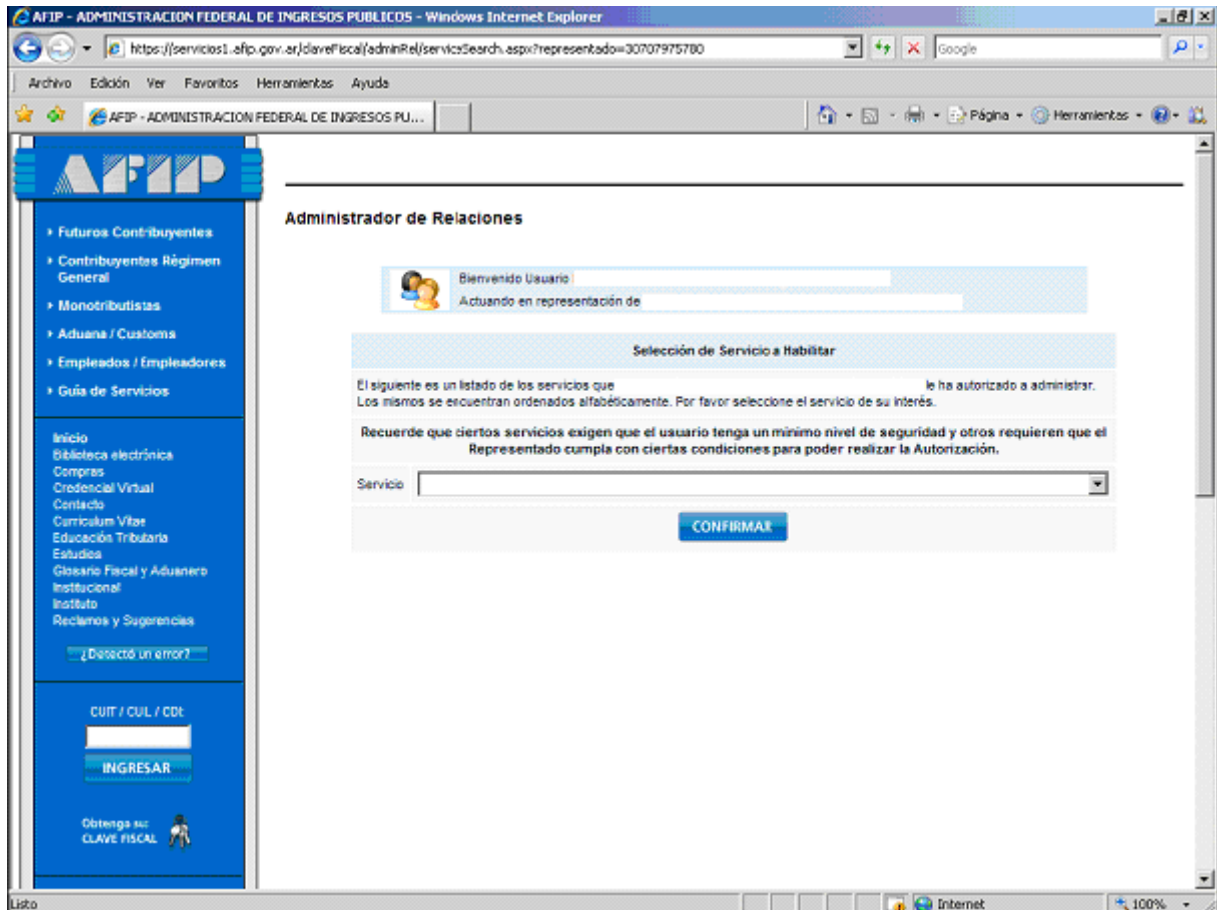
AFIP - ADMINISTRACION FEDERAL DE INGRESOS PUBLICOS - Windows Internet Explorer

https://servicios1.afip.gov.ar/claveFiscal/adminRel/serviceSearch.aspx?representado=30707975780

Google

Archivo Edición Ver Favoritos Herramientas Ayuda

AFIP - ADMINISTRACION FEDERAL DE INGRESOS PU...

Página Herramientas

AFIP

Futuros Contribuyentes
Contribuyentes Régimen General
Monotributistas
Aduana / Customs
Empleados / Empleadores
Guía de Servicios

Inicio
Biblioteca electrónica
Compras
Credencial Virtual
Contacto
Curriculum Vitae
Educación Tributaria
Estudios
Glosario Fiscal y Aduanero
Institucional
Instituto
Reclamos y Sugerencias

¿Detectó un error?

CUIT / CUIL / CDI

INGRESAR

Obtenga su: CLAVE FISCAL

Administrador de Relaciones

Bienvenido Usuario
Actuando en representación de

Selección de Servicio a Habilitar

El siguiente es un listado de los servicios que le ha autorizado a administrar. Los mismos se encuentran ordenados alfabéticamente. Por favor seleccione el servicio de su interés.

Recuerde que ciertos servicios exigen que el usuario tenga un minimo nivel de seguridad y otros requieren que el Representado cumpla con ciertas condiciones para poder realizar la Autorización.

Servicio

CONFIRMAR

Listo

Internet

100%